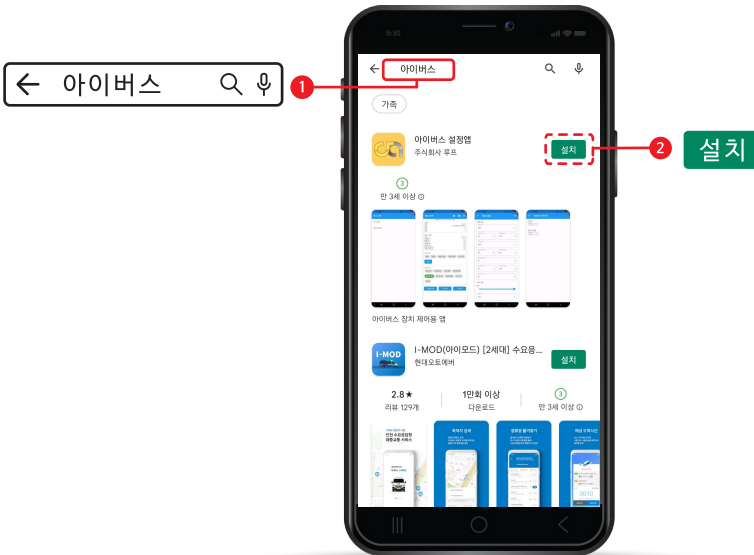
아이버스

1

2

설치

8:30

아이버스

가족

아이버스 설정앱
주식회사 루프

설치

3
만 3세 이상

아이버스 장치 제어용 앱

I-MOD
I-MOD(아이모드) [2세대] 수요응...
현대오토에버

설치

2.8★
리뷰 129개

1만회 이상
다운로드

3
만 3세 이상